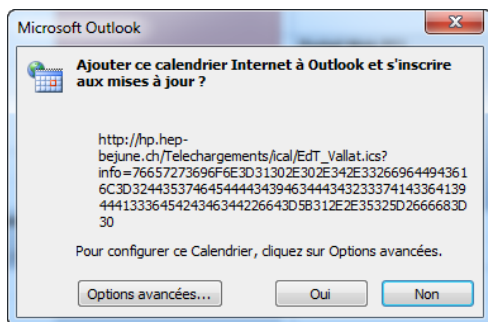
Microsoft Outlook

Ajouter ce calendrier Internet à Outlook et s'inscrire aux mises à jour ?

http://hp.hep-bejune.ch/Telechargements/ical/EdT_Vallat.ics?info=76657273696F6E3D31302E302E342E33266964494361 6C3D3244353746454444343946344434323337414336413944413336454243463442266443D5B312E2E35325D2666683D30

Pour configurer ce Calendrier, cliquez sur Options avancées.

Options avancées...

Oui

Non